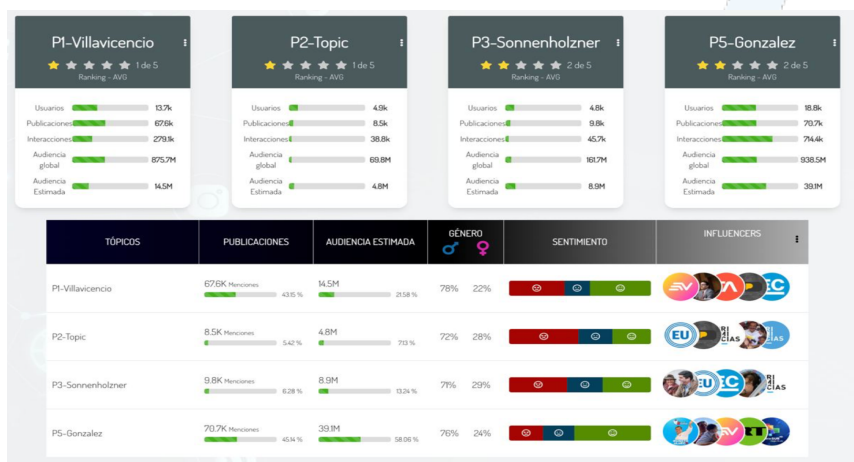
P1-Villavicencio
1 de 5
Ranking - AVG

Usuarios 13.7k
Publicaciones 67.6k
Interacciones 279.1k
Audiencia global 875.7M
Audiencia Estimada 14.5M

P2-Topic
1 de 5
Ranking - AVG

Usuarios 4.9k
Publicaciones 8.5k
Interacciones 38.8k
Audiencia global 69.8M
Audiencia Estimada 4.8M

P3-Sonnenholzner
2 de 5
Ranking - AVG

Usuarios 4.8k
Publicaciones 9.8k
Interacciones 45.7k
Audiencia global 161.7M
Audiencia Estimada 8.9M

P5-Gonzalez
2 de 5
Ranking - AVG

Usuarios 18.8k
Publicaciones 70.7k
Interacciones 714.4k
Audiencia global 938.5M
Audiencia Estimada 39.1M

| TÓPICOS | PUBLICACIONES | AUDIENCIA ESTIMADA | GÉNERO ♂ | ♀ | SENTIMIENTO | INFLUENCERS |
|---|---|---|---|---|---|---|
| P1-Villavicencio | 67.6K Menciones 43.15 % | 14.5M 21.58 % | 78% | 22% | | |
| P2-Topic | 8.5K Menciones 5.42 % | 4.8M 7.13 % | 72% | 28% | | |
| P3-Sonnenholzner | 9.8K Menciones 6.28 % | 8.9M 13.24 % | 71% | 29% | | |
| P5-Gonzalez | 70.7K Menciones 45.14 % | 39.1M 58.06 % | 76% | 24% | | |